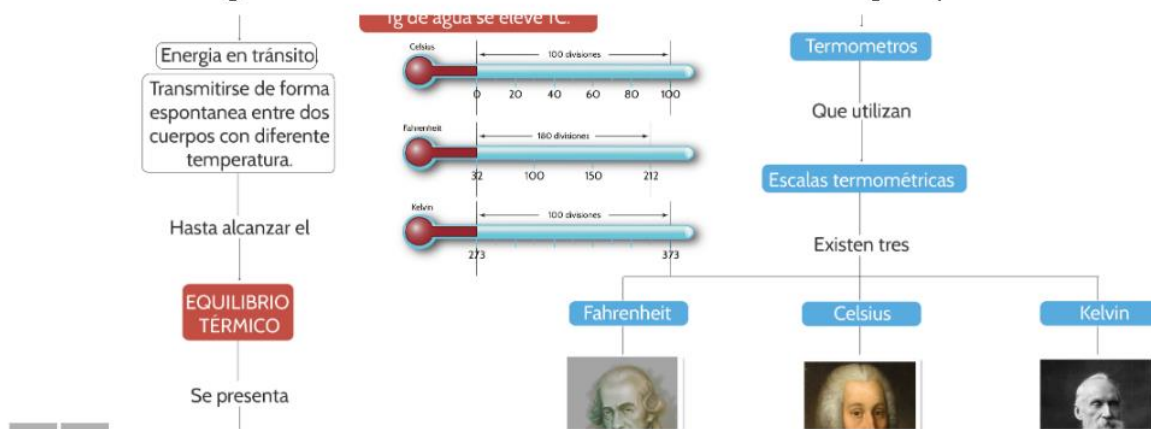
1g de agua se eleve 1C.

Energia en tránsito

Transmitirse de forma espontanea entre dos cuerpos con diferente temperatura.

Hasta alcanzar el

EQUILIBRIO TÉRMICO

Se presenta

Celsius
100 divisiones
0 20 40 60 80 100

Fahrenheit
180 divisiones
32 100 150 212

Kelvin
100 divisiones
273 373

Termometros

Que utilizan

Escalas termométricas

Existen tres

Fahrenheit

Celsius

Kelvin